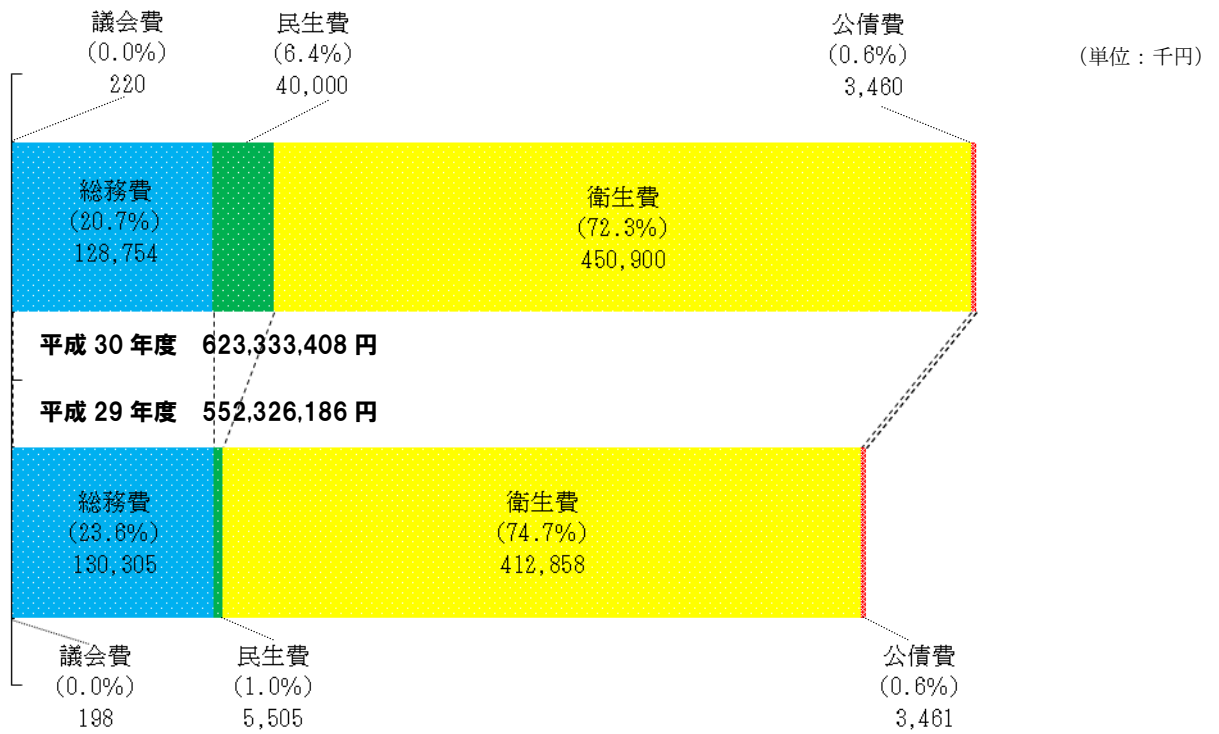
議会費
（0.0%）
220

民生費
（6.4%）
40,000

公債費
（0.6%）
3,460

（単位：千円）

総務費
（20.7%）
128,754

衛生費
（72.3%）
450,900

平成 30 年度　623,333,408 円

平成 29 年度　552,326,186 円

総務費
（23.6%）
130,305

衛生費
（74.7%）
412,858

議会費
（0.0%）
198

民生費
（1.0%）
5,505

公債費
（0.6%）
3,461